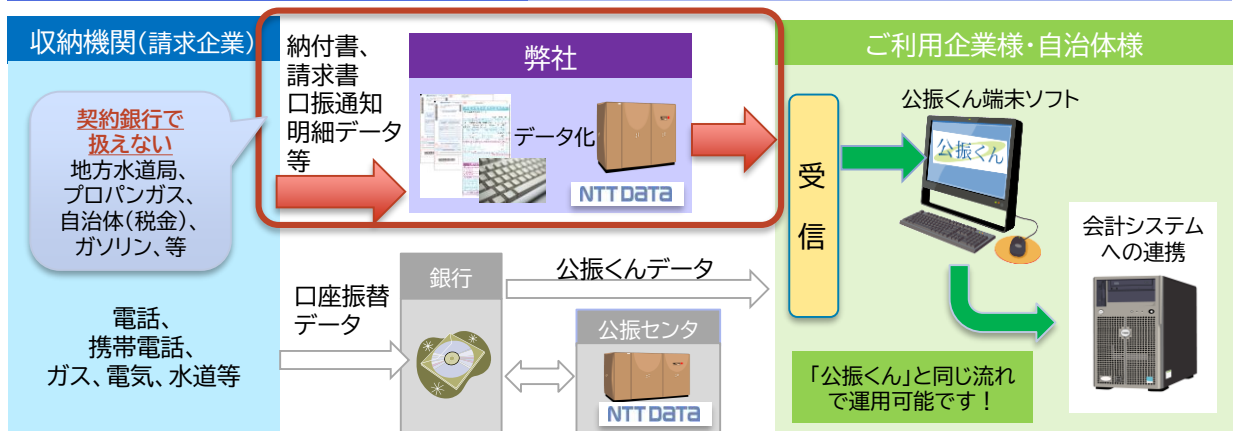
収納機関(請求企業)

契約銀行で扱えない
地方水道局、プロパンガス、自治体(税金)、ガソリン、等

電話、携帯電話、ガス、電気、水道等

納付書、請求書
口振通知
明細データ
等

弊社

データ化

NTT DATA

銀行

口座振替データ

公振くんデータ

公振センタ

NTT DATA

ご利用企業様・自治体様

公振くん端末ソフト

公振くん

受信

会計システムへの連携

「公振くん」と同じ流れで運用可能です!